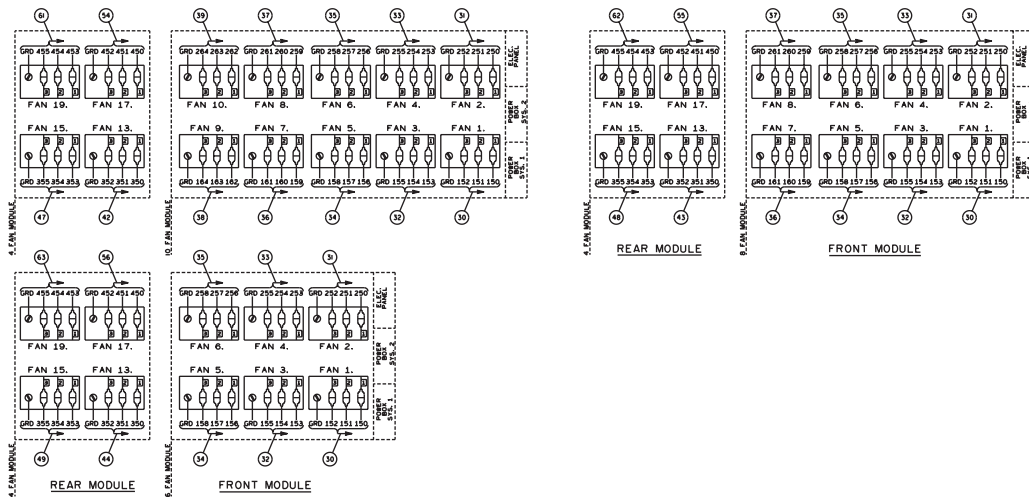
61 54
GRD 455 454 453 GRD 452 451 450
3 2 1 3 2 1
FAN 19. FAN 17.
FAN 15. FAN 13.
3 2 1 3 2 1
GRD 355 354 353 GRD 352 351 350
47 42
4 FAN MODULE

39 37 35 33 31
GRD 264 263 262 GRD 261 260 259 GRD 258 257 256 GRD 255 254 253 GRD 252 251 250
3 2 1 3 2 1 3 2 1 3 2 1 3 2 1
FAN 10. FAN 8. FAN 6. FAN 4. FAN 2.
FAN 9. FAN 7. FAN 5. FAN 3. FAN 1.
3 2 1 3 2 1 3 2 1 3 2 1 3 2 1
GRD 164 163 162 GRD 161 160 159 GRD 158 157 156 GRD 155 154 153 GRD 152 151 150
38 36 34 32 30
10 FAN MODULE
ELEC. PANEL
POWER BOX SYS. 2
POWER BOX SYS. 1

62 55
GRD 455 454 453 GRD 452 451 450
3 2 1 3 2 1
FAN 19. FAN 17.
FAN 15. FAN 13.
3 2 1 3 2 1
GRD 355 354 353 GRD 352 351 350
48 43
4 FAN MODULE
REAR MODULE

37 35 33 31
GRD 261 260 259 GRD 258 257 256 GRD 255 254 253 GRD 252 251 250
3 2 1 3 2 1 3 2 1 3 2 1
FAN 8. FAN 6. FAN 4. FAN 2.
FAN 7. FAN 5. FAN 3. FAN 1.
3 2 1 3 2 1 3 2 1 3 2 1
GRD 161 160 159 GRD 158 157 156 GRD 155 154 153 GRD 152 151 150
36 34 32 30
8 FAN MODULE
FRONT MODULE
ELEC. PANEL
POWER BOX
POWER BOX

63 56
GRD 455 454 453 GRD 452 451 450
3 2 1 3 2 1
FAN 19. FAN 17.
FAN 15. FAN 13.
3 2 1 3 2 1
GRD 355 354 353 GRD 352 351 350
49 44
4 FAN MODULE
REAR MODULE

35 33 31
GRD 258 257 256 GRD 255 254 253 GRD 252 251 250
3 2 1 3 2 1 3 2 1
FAN 6. FAN 4. FAN 2.
FAN 5. FAN 3. FAN 1.
3 2 1 3 2 1 3 2 1
GRD 158 157 156 GRD 155 154 153 GRD 152 151 150
34 32 30
6 FAN MODULE
FRONT MODULE
ELEC. PANEL
POWER BOX SYS. 2
POWER BOX SYS. 1